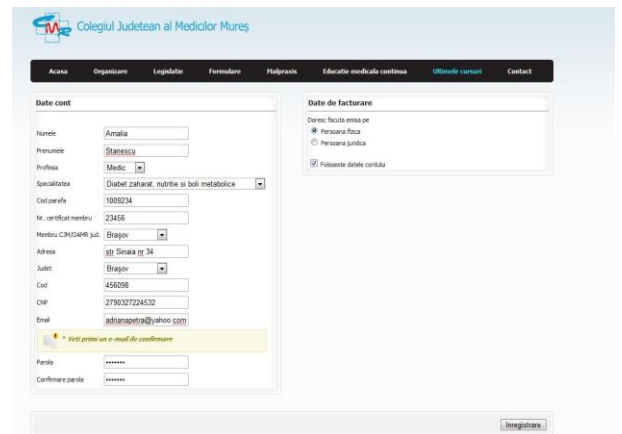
Colegiul Judetean al Medicilor Mureș

Acasa | Organizare | Legislatie | Formulare | Malpraxis | Educatie medicala continua | Ultimele cursuri | Contact

Date cont

Numele: Amalia
Prenumele: Stanescu
Profesia: Medic
Specialitatea: Diabet zaharat, nutritie si boli metabolice
Cod parafa: 1009234
Nr. certificat membru: 23456
Membru CJM/OAMR Jud.: Brașov
Adresa: str Sinaia nr 34
Judet: Brașov
Cod: 456098
CNP: 2790327224532
Email: adrianapetra@yahoo.com

* Veti primi un e-mail de confirmare

Parola: •••••••
Confirmare parola: •••••••

Date de facturare

Doresc factura emisa pe
Persoana fizica
Persoana juridica

Foloseste datele contului

Inregistrare